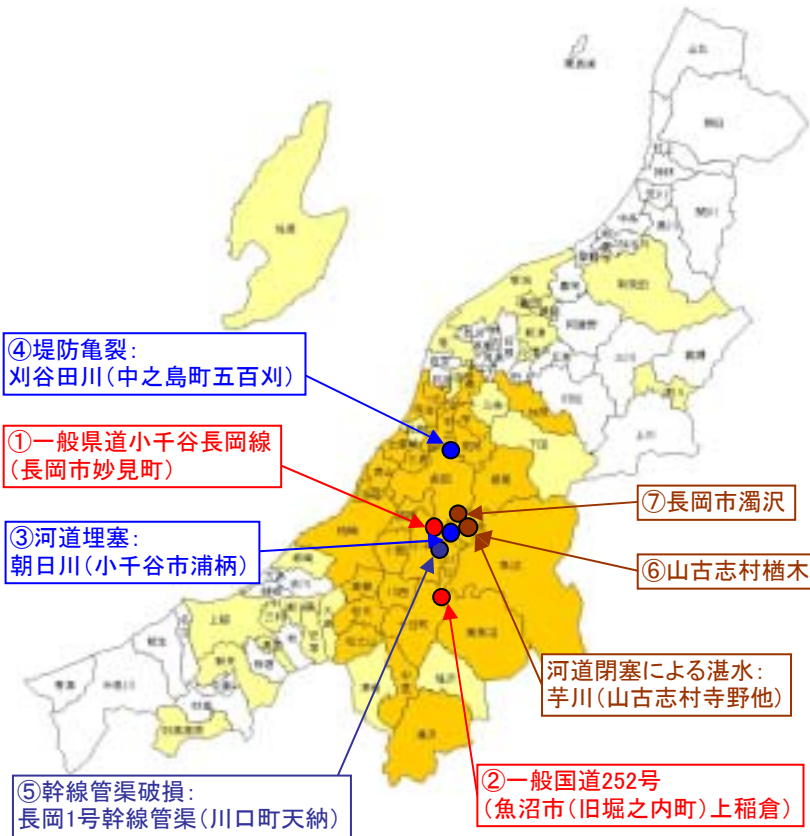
④堤防亀裂:
刈谷田川(中之島町五百刈)

①一般県道小千谷長岡線
(長岡市妙見町)

③河道埋塞:
朝日川(小千谷市浦柄)

⑦長岡市濁沢

⑥山古志村楢木

河道閉塞による湛水:
芋川(山古志村寺野他)

⑤幹線管渠破損:
長岡1号幹線管渠(川口町天納)

②一般国道252号
(魚沼市(旧堀之内町)上稲倉)